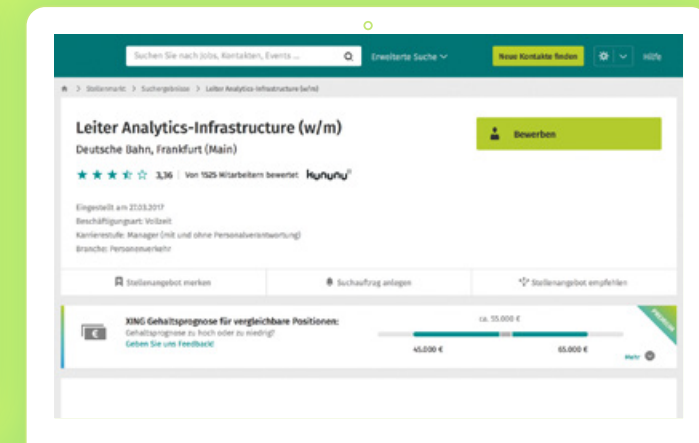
Suchen Sie nach Jobs, Kontakten, Events ...

Erweiterte Suche

Neue Kontakte finden

Hilfe

Stellenmarkt > Suchergebnisse > Leiter Analytics-Infrastructure (w/m)

Leiter Analytics-Infrastructure (w/m)

Deutsche Bahn, Frankfurt (Main)

Bewerben

3,36 | Von 1525 Mitarbeitern bewertet kununu

Eingestellt am 27.03.2017
Beschäftigungsart: Vollzeit
Karrierestufe: Manager (mit und ohne Personalverantwortung)
Branche: Personenverkehr

Stellenangebot merken

Suchauftrag anlegen

Stellenangebot empfehlen

XING Gehaltsprognose für vergleichbare Positionen:
Gehaltsprognose zu hoch oder zu niedrig?
Geben Sie uns Feedback!

ca. 55.000 €

45.000 €

65.000 €

PREMIUM

Mehr